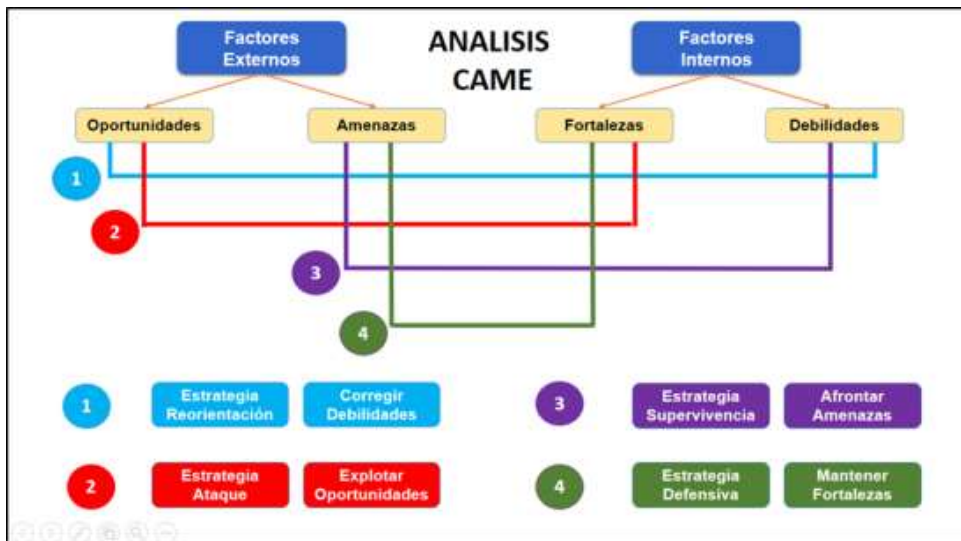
Factores Externos

ANALISIS CAME

Factores Internos

Oportunidades

Amenazas

Fortalezas

Debilidades

1

2

3

4

1

Estrategia Reorientación

Corregir Debilidades

3

Estrategia Supervivencia

Afrontar Amenazas

2

Estrategia Ataque

Explotar Oportunidades

4

Estrategia Defensiva

Mantener Fortalezas